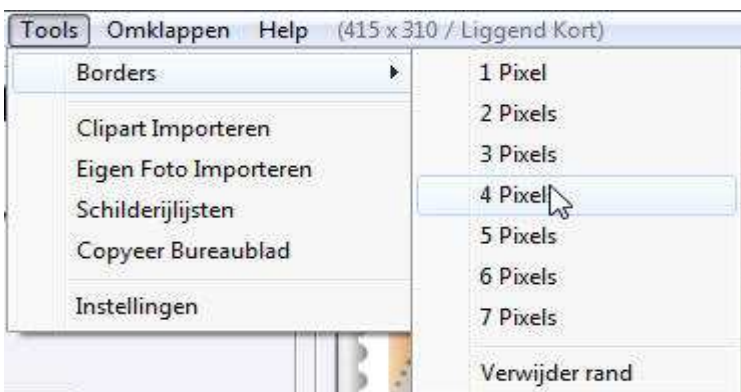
Tools Omklappen Help (415 x 310 / Liggend Kort)

Borders
Clipart Importeren
Eigen Foto Importeren
Schilderijlijsten
Copyeer Bureaublad
Instellingen

1 Pixel
2 Pixels
3 Pixels
4 Pixel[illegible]
5 Pixels
6 Pixels
7 Pixels
Verwijder rand